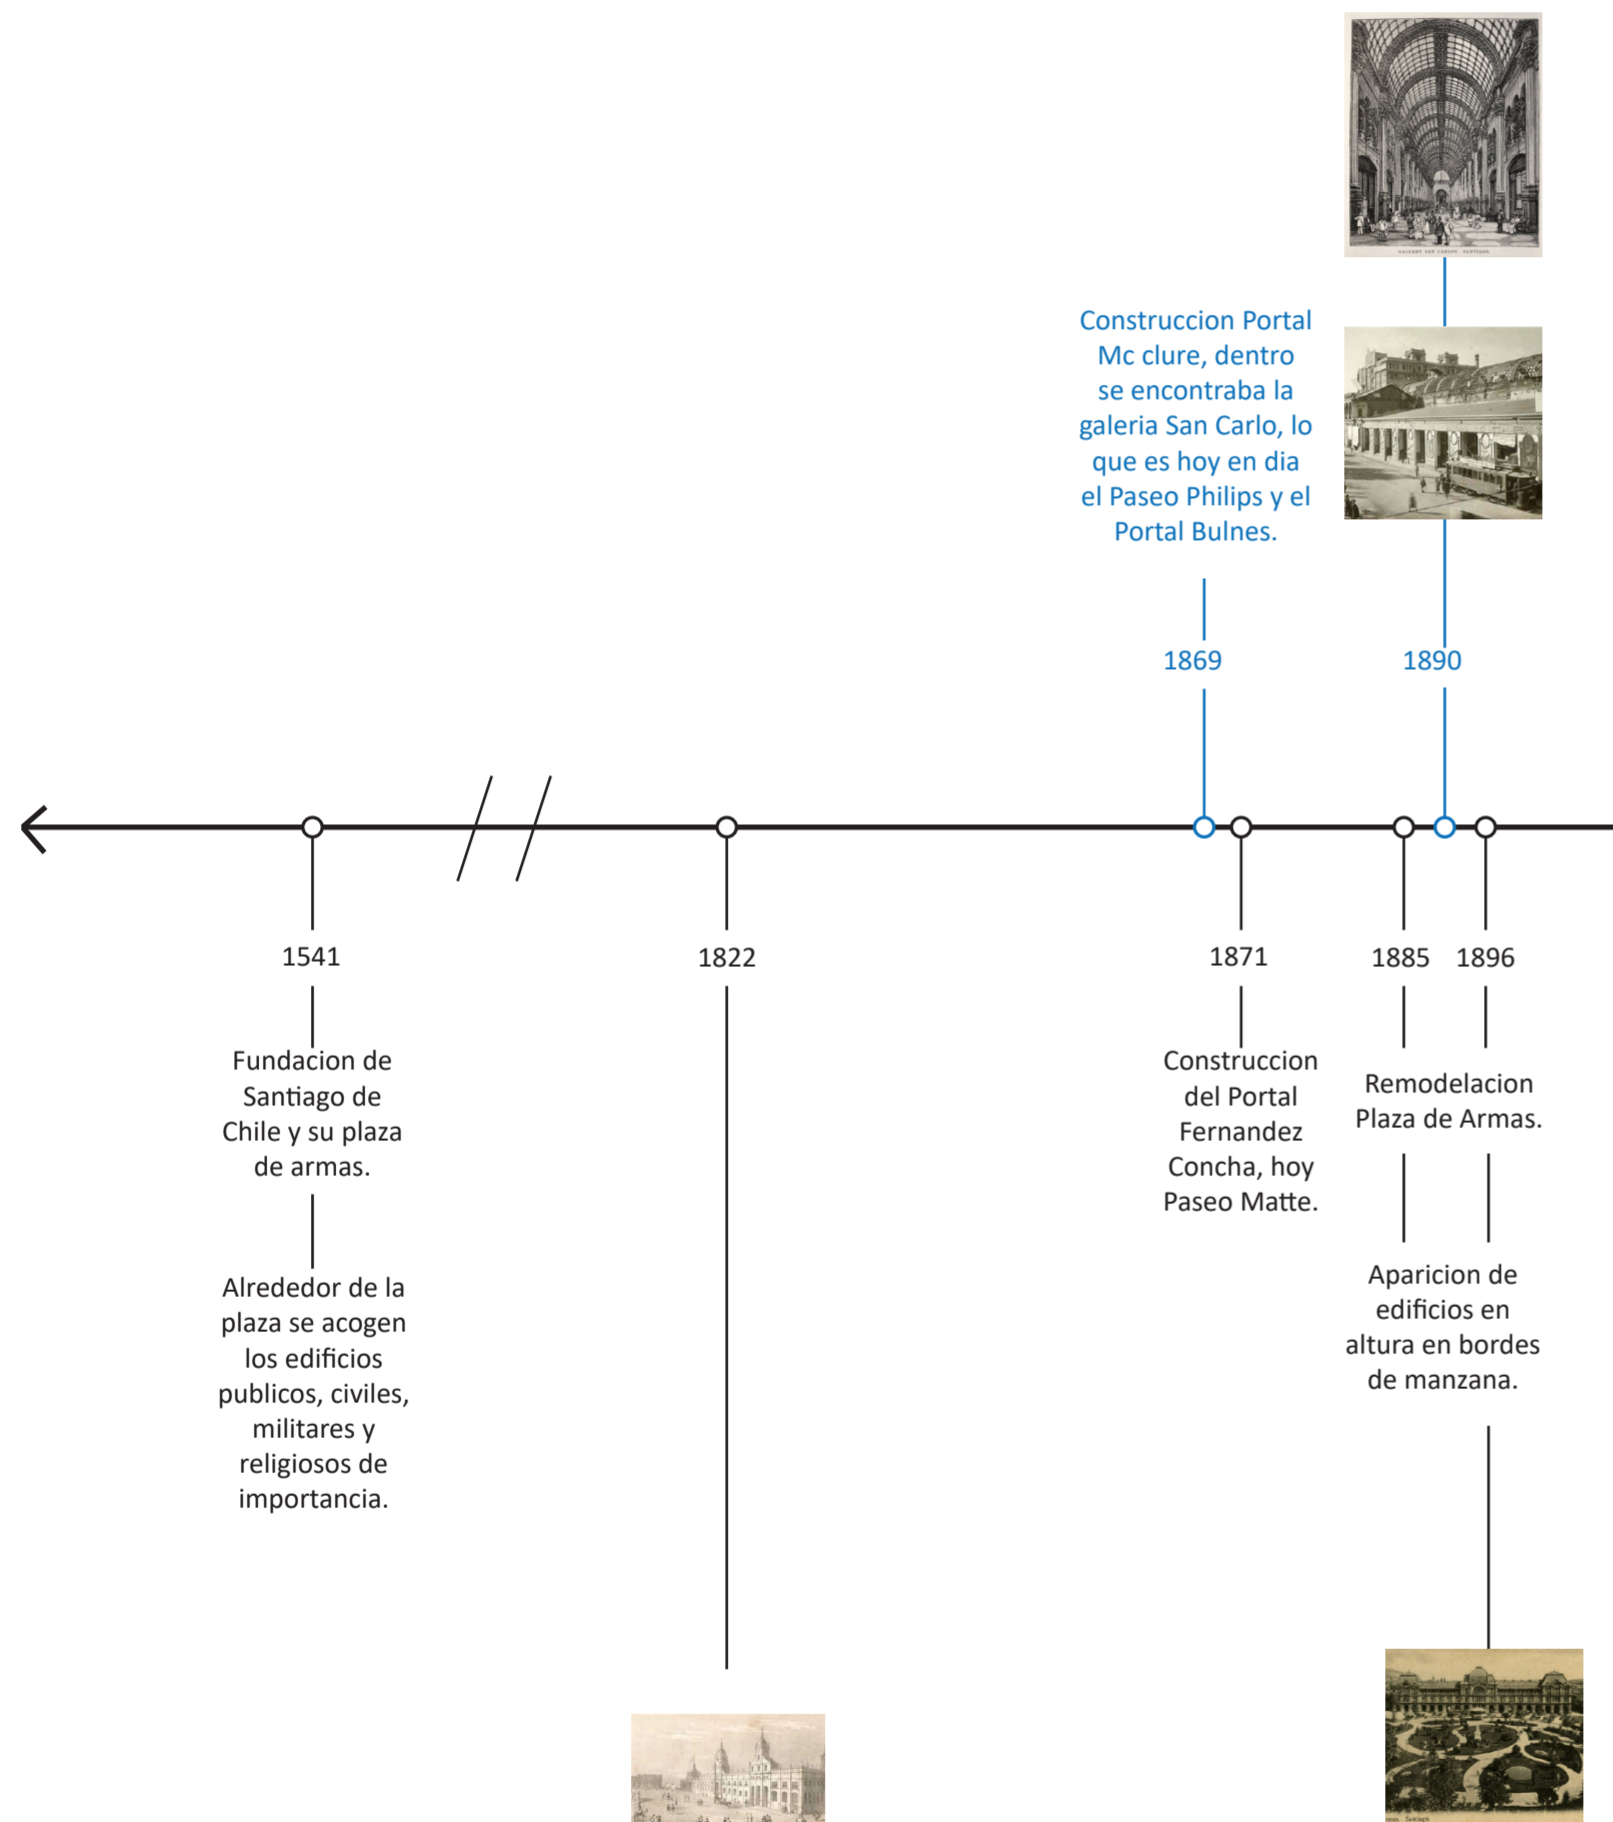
Construccion Portal Mc clure, dentro se encontraba la galeria San Carlo, lo que es hoy en dia el Paseo Philips y el Portal Bulnes.

1869

1890

1541

Fundacion de Santiago de Chile y su plaza de armas.

Alrededor de la plaza se acogen los edificios publicos, civiles, militares y religiosos de importancia.

1822

1871

Construccion del Portal Fernandez Concha, hoy Paseo Matte.

1885

1896

Remodelacion Plaza de Armas.

Aparicion de edificios en altura en bordes de manzana.